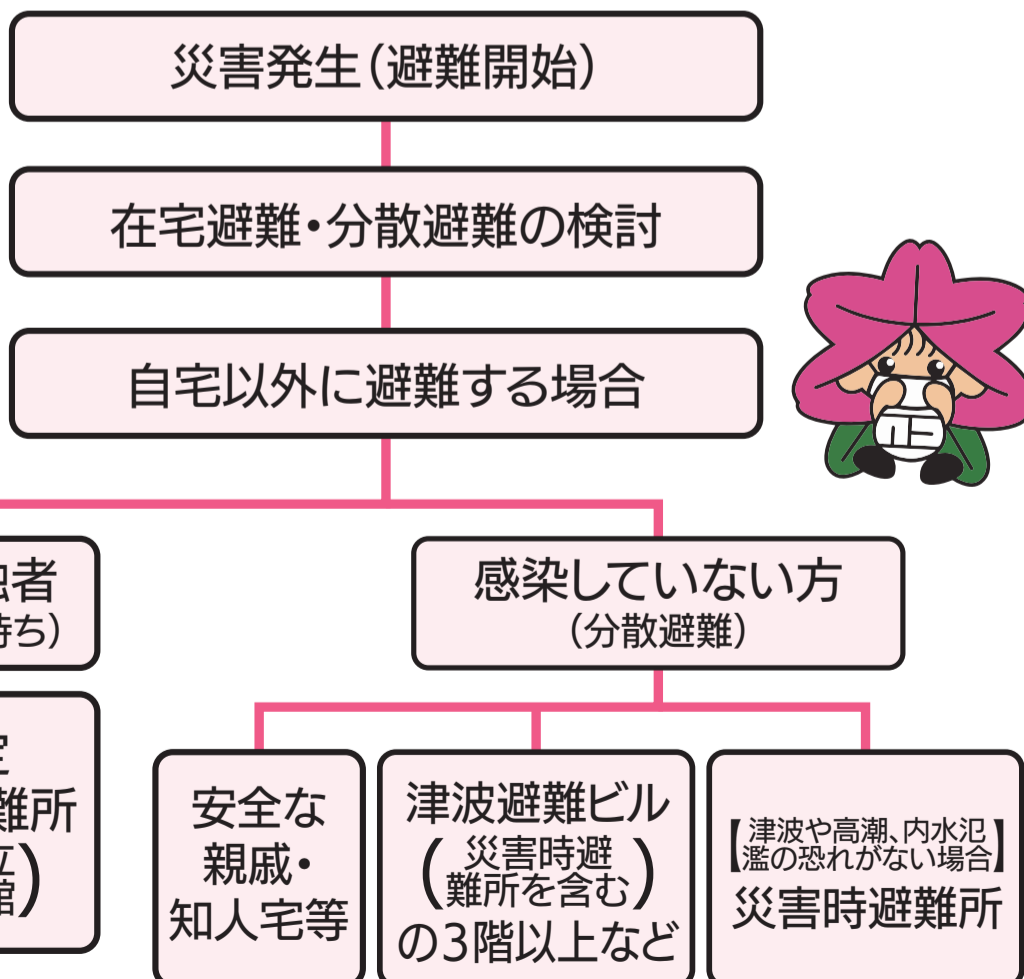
災害発生(避難開始)

在宅避難・分散避難の検討

自宅以外に避難する場合

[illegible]触者
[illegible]持ち)

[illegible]定
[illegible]難所
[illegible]
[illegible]館)

感染していない方
(分散避難)

安全な親戚・知人宅等

津波避難ビル(災害時避難所を含む)の3階以上など

【津波や高潮、内水氾濫の恐れがない場合】
災害時避難所

正